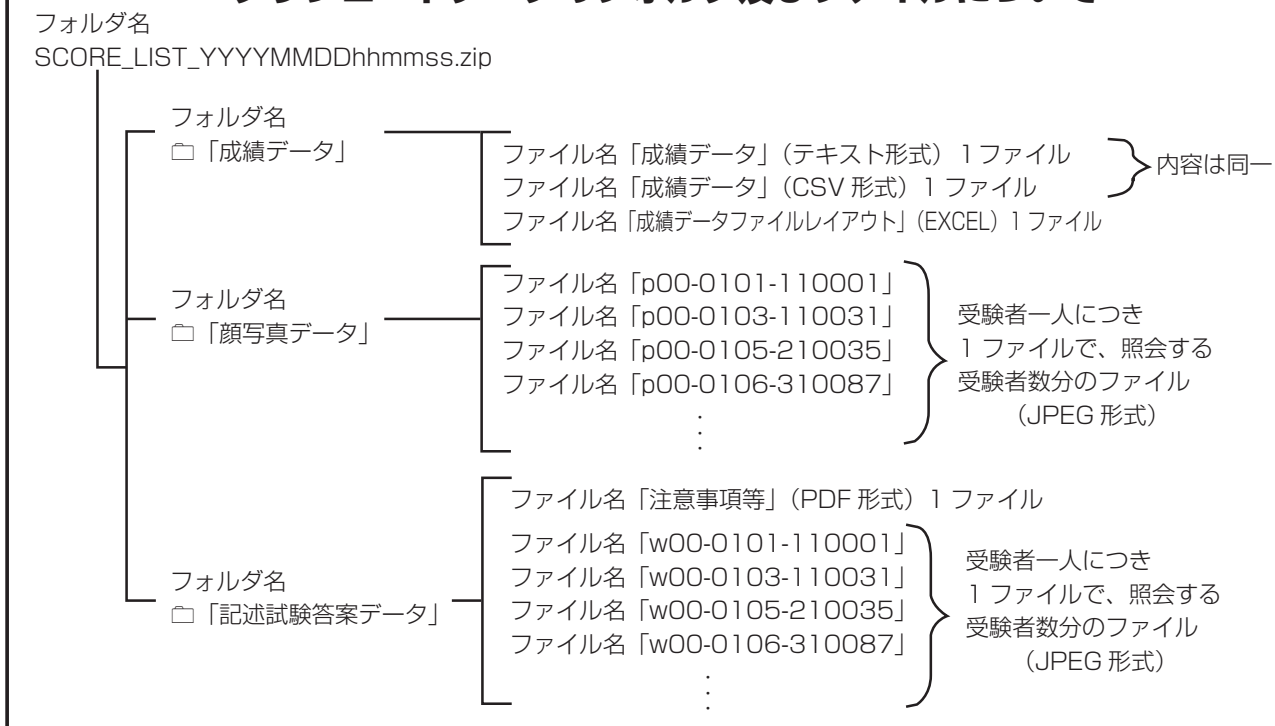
フォルダ名
SCORE_LIST_YYYYMMDDhhmmss.zip

フォルダ名
□「成績データ」

ファイル名「成績データ」(テキスト形式) 1 ファイル
ファイル名「成績データ」(CSV 形式) 1 ファイル
内容は同一
ファイル名「成績データファイルレイアウト」(EXCEL) 1 ファイル

フォルダ名
□「顔写真データ」

ファイル名「p00-0101-110001」
ファイル名「p00-0103-110031」
ファイル名「p00-0105-210035」
ファイル名「p00-0106-310087」
⋮

受験者一人につき
1 ファイルで、照会する
受験者数分のファイル
(JPEG 形式)

フォルダ名
□「記述試験答案データ」

ファイル名「注意事項等」(PDF 形式) 1 ファイル
ファイル名「w00-0101-110001」
ファイル名「w00-0103-110031」
ファイル名「w00-0105-210035」
ファイル名「w00-0106-310087」
⋮

受験者一人につき
1 ファイルで、照会する
受験者数分のファイル
(JPEG 形式)